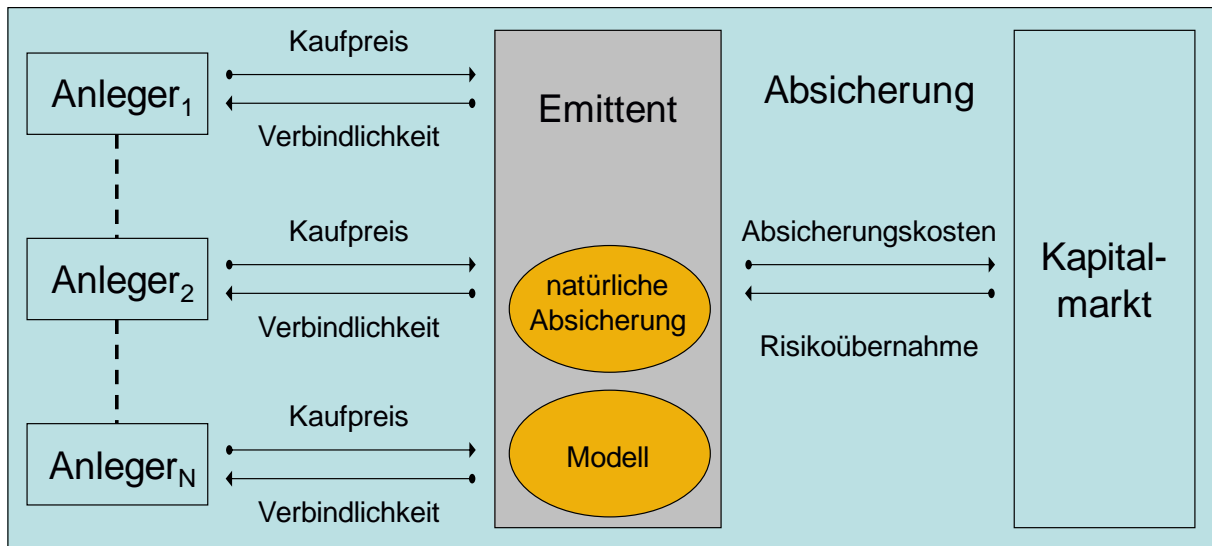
Anleger$_1$

Kaufpreis

Verbindlichkeit

Anleger$_2$

Kaufpreis

Verbindlichkeit

Anleger$_N$

Kaufpreis

Verbindlichkeit

Emittent

natürliche Absicherung

Modell

Absicherung

Absicherungskosten

Risikoübernahme

Kapitalmarkt